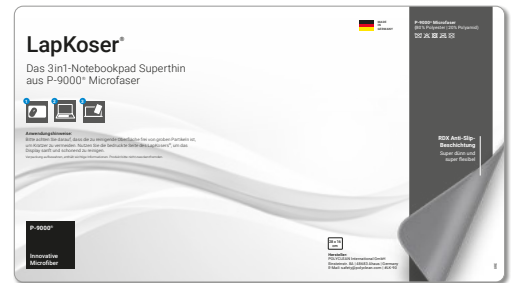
LapKoser®

Das 3in1-Notebookpad Superthin aus P-9000® Microfaser

1 2 3

Anwendungshinweise
Bitte achten Sie darauf, dass die zu reinigenden Oberfläche frei von groben Partikeln ist, um Kratzer zu vermeiden. Nutzen Sie die bedruckte Seite des LapKosers®, um das Display sanft und schonend zu reinigen.
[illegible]

MADE IN GERMANY

P-9000®-Microfaser
(80% Polyester | 20% Polyamid)

RDX Anti-Slip-Beschichtung
Super dünn und super flexibel

P-9000®

Innovative Microfiber

28 x 18 cm

Hersteller:
POLYCLEAN International GmbH
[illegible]
E-Mail: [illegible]